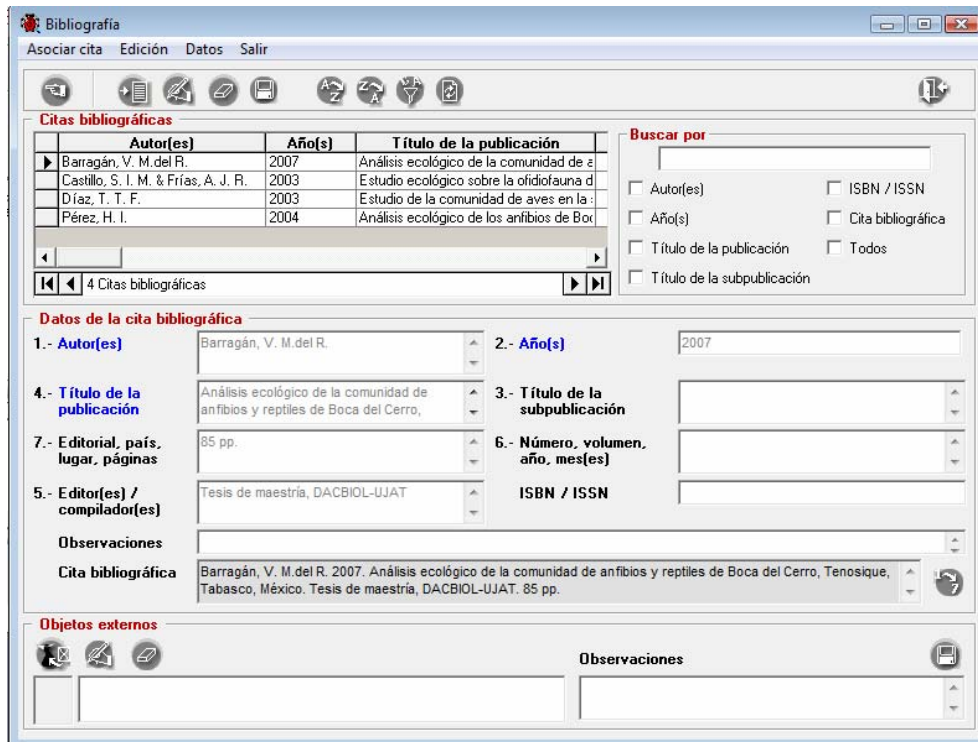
Bibliografía

Asociar cita Edición Datos Salir

Citas bibliográficas

| Autor(es) | Año(s) | Título de la publicación |
|---|---|---|
| Barragán, V. M.del R. | 2007 | Análisis ecológico de la comunidad de a |
| Castillo, S. I. M. & Frías, A. J. R. | 2003 | Estudio ecológico sobre la ofidiofauna d |
| Díaz, T. T. F. | 2003 | Estudio de la comunidad de aves en la |
| Pérez, H. I. | 2004 | Análisis ecológico de los anfibios de Boc |

4 Citas bibliográficas

Buscar por

Autor(es)
ISBN / ISSN
Año(s)
Cita bibliográfica
Título de la publicación
Todos
Título de la subpublicación

Datos de la cita bibliográfica

1.- Autor(es) Barragán, V. M.del R.

2.- Año(s) 2007

4.- Título de la publicación Análisis ecológico de la comunidad de anfibios y reptiles de Boca del Cerro,

3.- Título de la subpublicación

7.- Editorial, país, lugar, páginas 85 pp.

6.- Número, volumen, año, mes(es)

5.- Editor(es) / compilador(es) Tesis de maestría, DACBIOL-UJAT

ISBN / ISSN

Observaciones

Cita bibliográfica Barragán, V. M.del R. 2007. Análisis ecológico de la comunidad de anfibios y reptiles de Boca del Cerro, Tenosique, Tabasco, México. Tesis de maestría, DACBIOL-UJAT. 85 pp.

Objetos externos

Observaciones